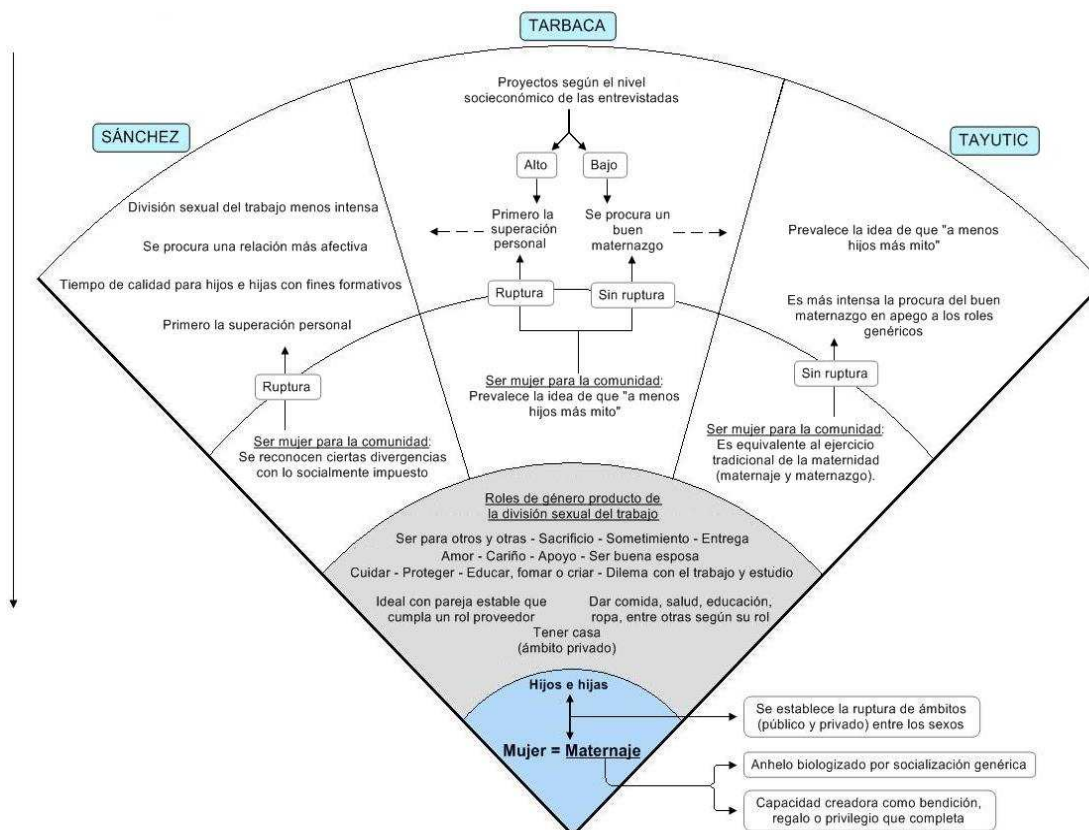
TARBACA

SÁNCHEZ

TAYUTIC

Proyectos según el nivel socioeconómico de las entrevistadas

Alto

Bajo

Primero la superación personal

Se procura un buen maternazgo

División sexual del trabajo menos intensa

Se procura una relación más afectiva

Tiempo de calidad para hijos e hijas con fines formativos

Primero la superación personal

Ruptura

Ser mujer para la comunidad: Se reconocen ciertas divergencias con lo socialmente impuesto

Ruptura

Sin ruptura

Ser mujer para la comunidad: Prevalece la idea de que "a menos hijos más mito"

Prevalece la idea de que "a menos hijos más mito"

Es más intensa la procura del buen maternazgo en apego a los roles genéricos

Sin ruptura

Ser mujer para la comunidad: Es equivalente al ejercicio tradicional de la maternidad (maternaje y maternazgo).

Roles de género producto de la división sexual del trabajo

Ser para otros y otras - Sacrificio - Sometimiento - Entrega
Amor - Cariño - Apoyo - Ser buena esposa
Cuidar - Proteger - Educar, fomar o criar - Dilema con el trabajo y estudio

Ideal con pareja estable que cumpla un rol proveedor

Dar comida, salud, educación, ropa, entre otras según su rol

Tener casa (ámbito privado)

Hijos e hijas

Mujer = Maternaje

Se establece la ruptura de ámbitos (público y privado) entre los sexos

Anhelo biologizado por socialización genérica

Capacidad creadora como bendición, regalo o privilegio que completa